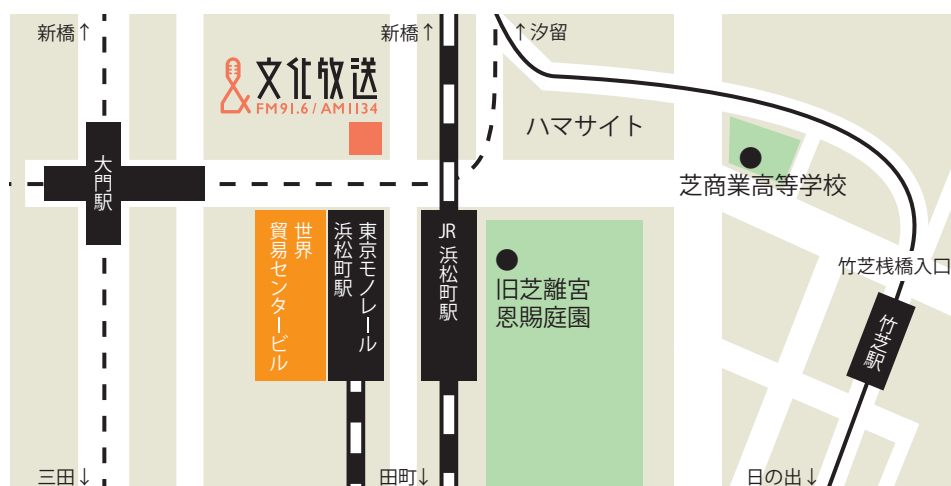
新橋↑

新橋↑

↑汐留

文化放送
FM91.6 / AM1134

ハマサイト

大門駅

芝商業高等学校

世界貿易センタービル

東京モノレール浜松町駅

JR浜松町駅

旧芝離宮恩賜庭園

竹芝桟橋入口

竹芝駅

三田↓

田町↓

日の出↓